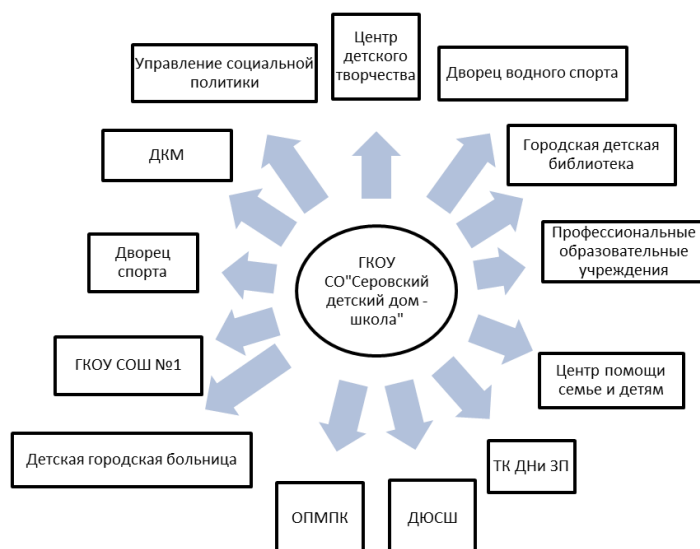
Центр детского творчества

Управление социальной политики

Дворец водного спорта

ДКМ

Городская детская библиотека

Дворец спорта

ГКОУ СО"Серовский детский дом - школа"

Профессиональные образовательные учреждения

ГКОУ СОШ №1

Центр помощи семье и детям

Детская городская больница

ТК ДНи ЗП

ОПМПК

ДЮСШ